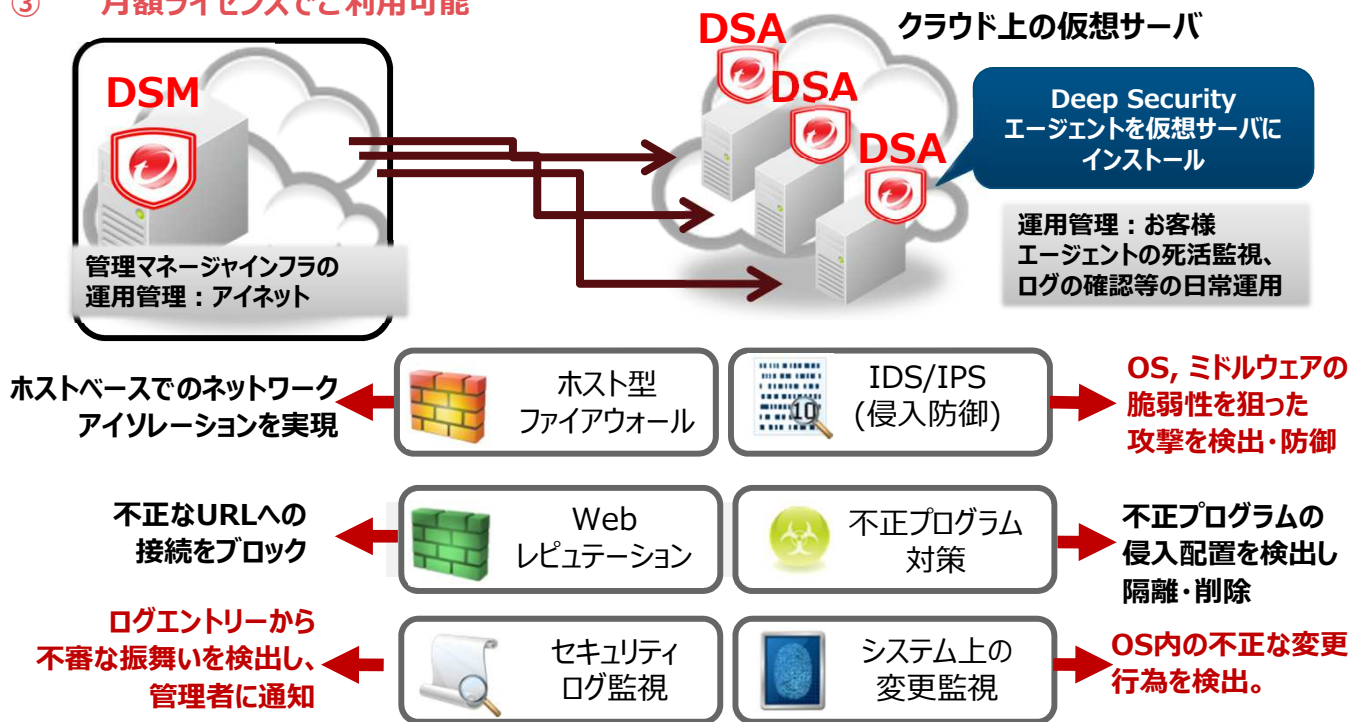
③ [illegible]

DSM

管理マネージャインフラの運用管理：アイネット

DSA
DSA
DSA

クラウド上の仮想サーバ

Deep Security エージェントを仮想サーバにインストール

運用管理：お客様
エージェントの死活監視、ログの確認等の日常運用

ホストベースでのネットワークアイソレーションを実現

ホスト型ファイアウォール

IDS/IPS (侵入防御)

OS, ミドルウェアの脆弱性を狙った攻撃を検出・防御

不正なURLへの接続をブロック

Web レピュテーション

不正プログラム対策

不正プログラムの侵入配置を検出し隔離・削除

ログエントリーから不審な振舞いを検出し、管理者に通知

セキュリティログ監視

システム上の変更監視

OS内の不正な変更行為を検出。